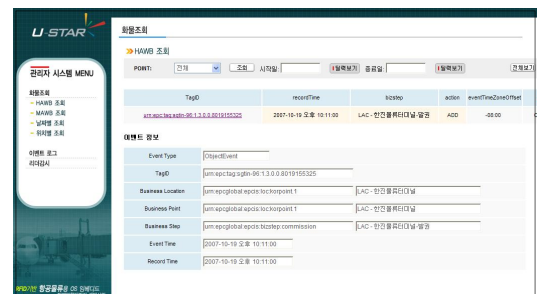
U-STAR

화물조회

관리자 시스템 MENU

화물조회
- HAWB 조회
- MAWB 조회
- 날짜별 조회
- 위치별 조회

이벤트 로그
리더검사

HAWB 조회

POINT: 전체 조회 시작일: 달력보기 종료일: 달력보기 전체보기

| TagID | recordTime | bizstep | action | eventTimeZoneOffset |
|---|---|---|---|---|
| urn:epc:tag:sgtin-96:1.3.0.0.8019155325 | 2007-10-19 오후 10:11:00 | LAC - 한진물류터미널-발권 | ADD | -08:00 |

이벤트 정보

| Event Type | ObjectEvent | |
|---|---|---|
| TagID | urn:epc:tag:sgtin-96:1.3.0.0.8019155325 | |
| Business Location | urn:epcglobal:epcis:loc:korpoint:1 | LAC - 한진물류터미널 |
| Business Point | urn:epcglobal:epcis:loc:korpoint:1 | LAC - 한진물류터미널 |
| Business Step | urn:epcglobal:epcis:bizstep:commission | LAC - 한진물류터미널-발권 |
| Event Time | 2007-10-19 오후 10:11:00 | |
| Record Time | 2007-10-19 오후 10:11:00 | |

RFID기반 항공물류용 OS 참빛미도